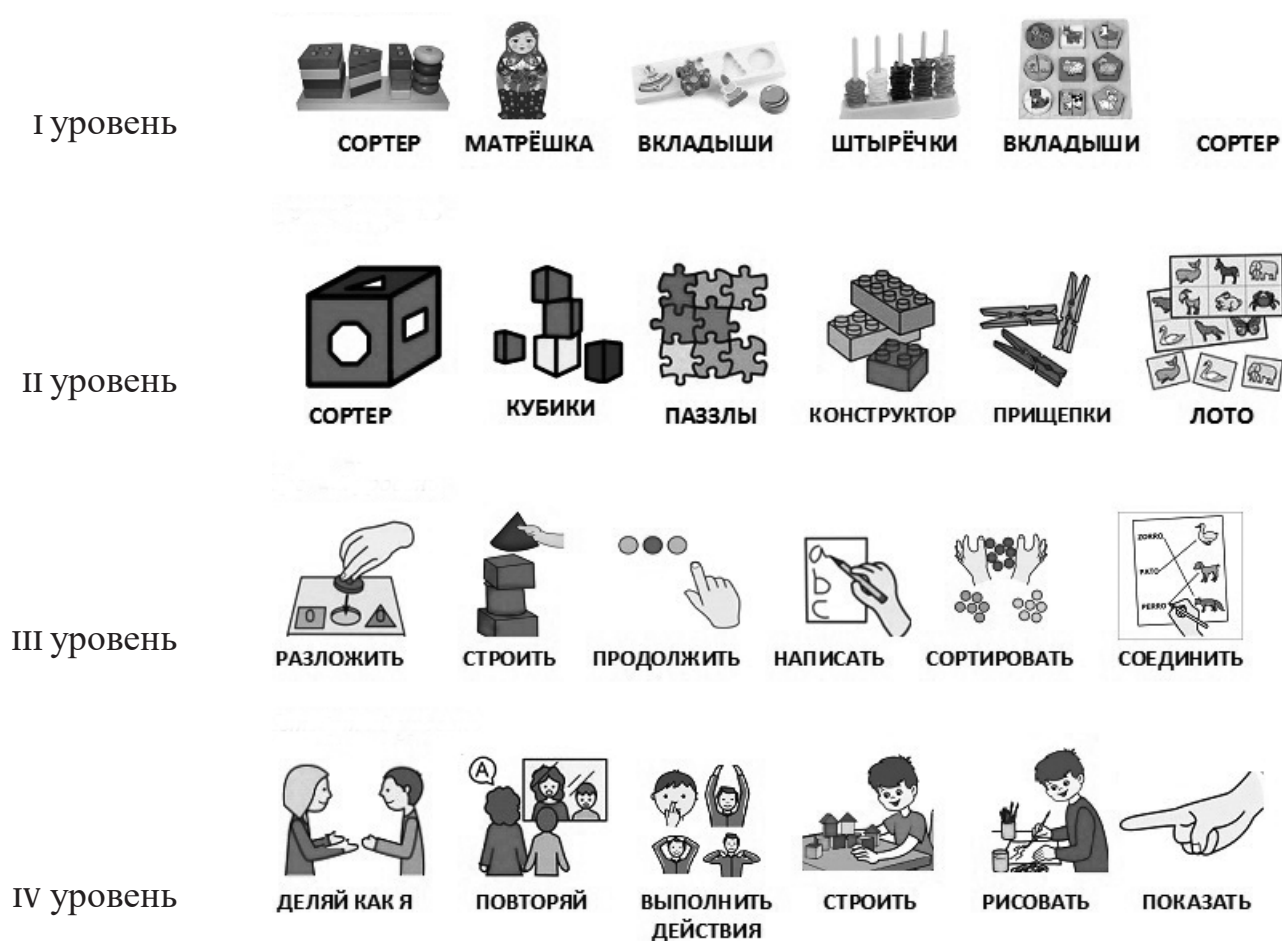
I уровень

СОРТЕР МАТРЁШКА ВКЛАДЫШИ ШТЫРЁЧКИ ВКЛАДЫШИ СОРТЕР

II уровень

СОРТЕР КУБИКИ ПАЗЗЛЫ КОНСТРУКТОР ПРИЩЕПКИ ЛОТО

III уровень

a
b
c

ZORRO
PATO
PERRO

РАЗЛОЖИТЬ СТРОИТЬ ПРОДОЛЖИТЬ НАПИСАТЬ СОРТИРОВАТЬ СОЕДИНИТЬ

IV уровень

A

ДЕЛЯЙ КАК Я ПОВТОРЯЙ ВЫПОЛНИТЬ ДЕЙСТВИЯ СТРОИТЬ РИСОВАТЬ ПОКАЗАТЬ